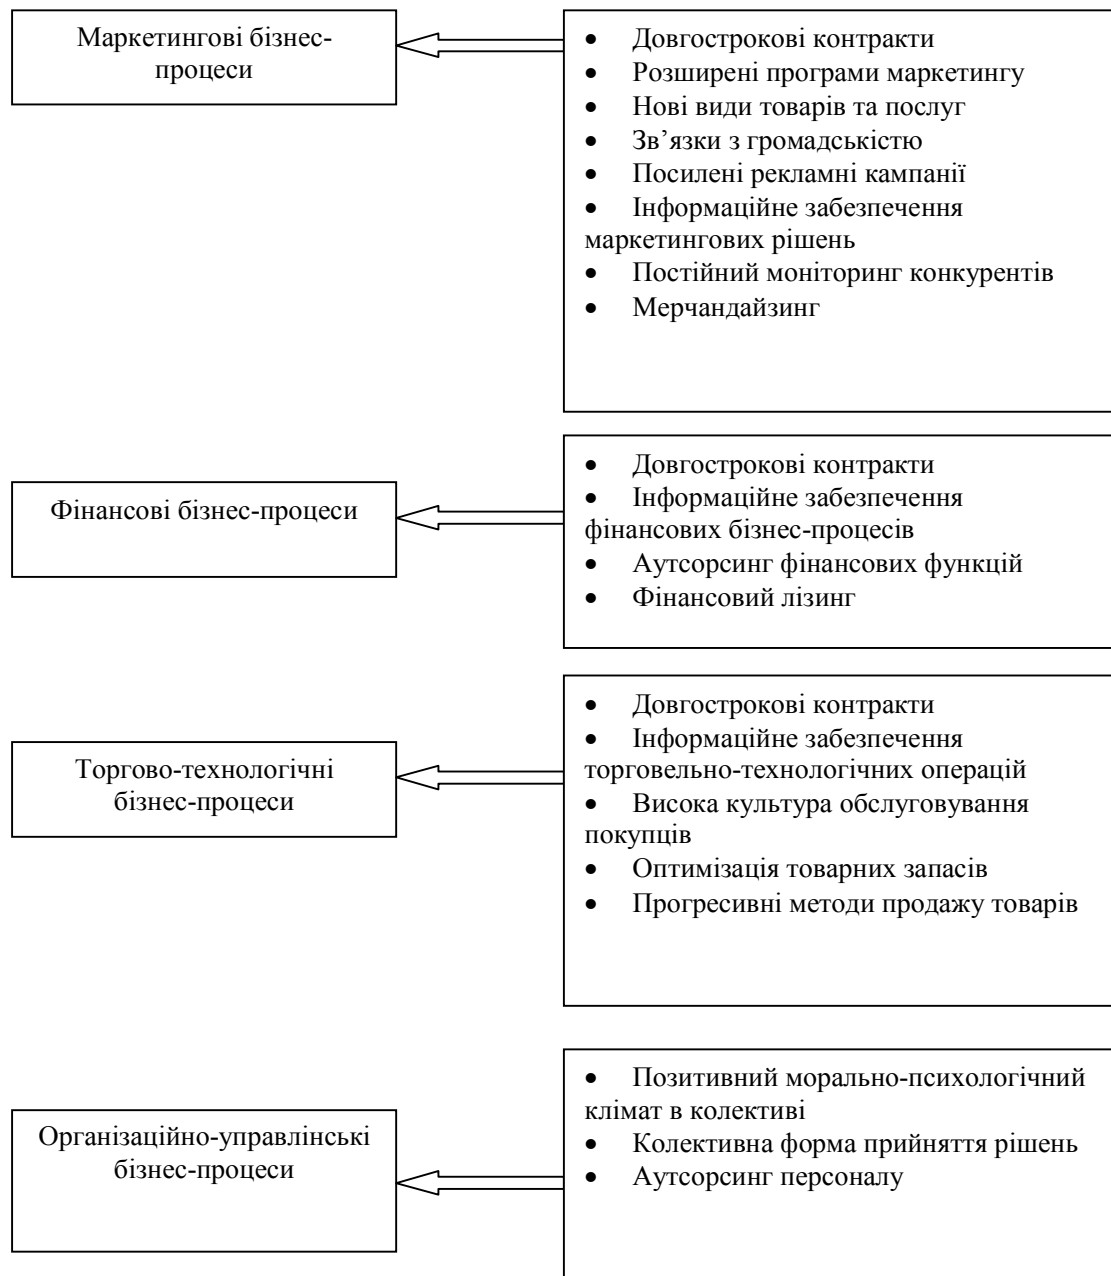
Маркетингові бізнес-процеси

- Довгострокові контракти
- Розширені програми маркетингу
- Нові види товарів та послуг
- Зв'язки з громадськістю
- Посилені рекламні кампанії
- Інформаційне забезпечення маркетингових рішень
- Постійний моніторинг конкурентів
- Мерчандайзинг

Фінансові бізнес-процеси

- Довгострокові контракти
- Інформаційне забезпечення фінансових бізнес-процесів
- Аутсорсинг фінансових функцій
- Фінансовий лізинг

Торгово-технологічні бізнес-процеси

- Довгострокові контракти
- Інформаційне забезпечення торговельно-технологічних операцій
- Висока культура обслуговування покупців
- Оптимізація товарних запасів
- Прогресивні методи продажу товарів

Організаційно-управлінські бізнес-процеси

- Позитивний морально-психологічний клімат в колективі
- Колективна форма прийняття рішень
- Аутсорсинг персоналу